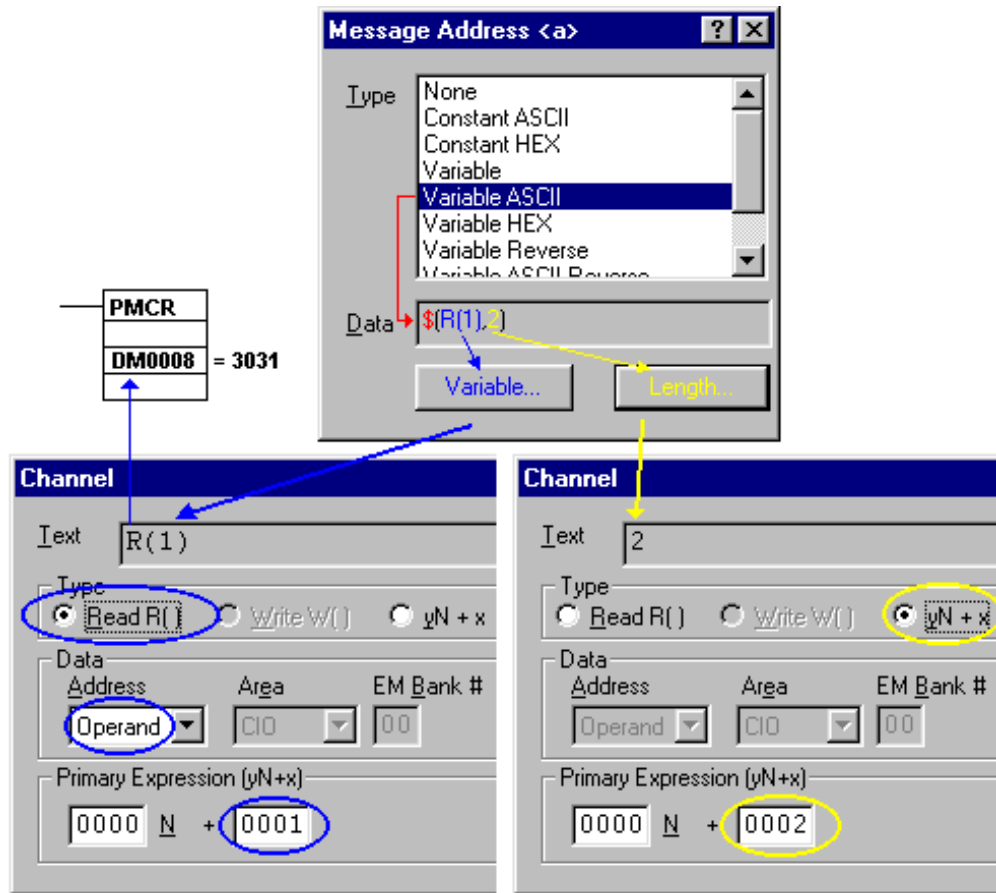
Message Address <a>

Type

None
Constant ASCII
Constant HEX
Variable
Variable ASCII
Variable HEX
Variable Reverse
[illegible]

Data $(R(1),2)

Variable...

Length...

PMCR

DM0008 = 3031

Channel

Text R(1)

Type
Read R( )
Write W( )
yN + x

Data
Address
Operand
Area
CIO
EM Bank #
00

Primary Expression (yN+x)
0000 N + 0001

Channel

Text 2

Type
Read R( )
Write W( )
yN + x

Data
Address
Operand
Area
CIO
EM Bank #
00

Primary Expression (yN+x)
0000 N + 0002